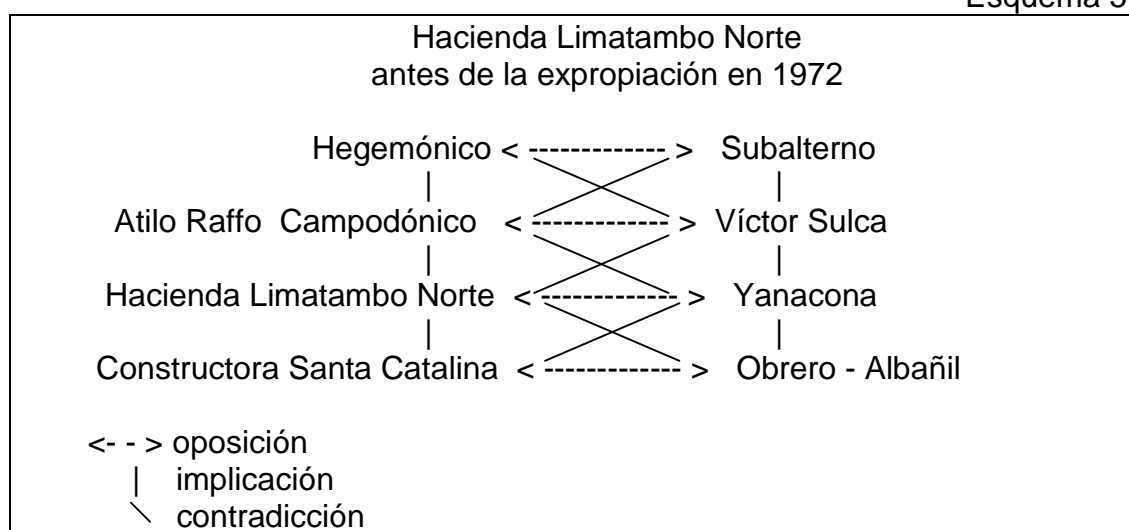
Esquema 3

Hacienda Limatambo Norte
antes de la expropiación en 1972

Hegemónico <-------------> Subalterno

Atilo Raffo Campodónico <-------------> Víctor Sulca

Hacienda Limatambo Norte <-------------> Yanacona

Constructora Santa Catalina <-------------> Obrero - Albañil

<- - > oposición
| implicación
\ contradicción